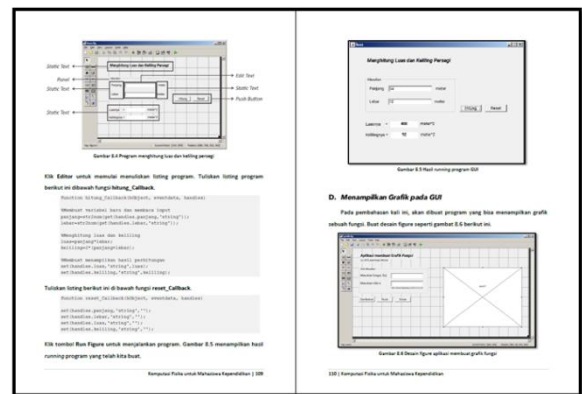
Static Text
Panel
Static Text
Static Text
Edit Text
Static Text
Push Button
Menghitung Luas dan Keliling Persegi

Gambar 8.4 Program menghitung luas dan keliling persegi

Klik Editor untuk memulai menulisakan listing program. Tuliskan listing program berikut ini dibawah fungsi hitung_Callback.

function hitung_Callback(hObject, eventdata, handles)

%Membuat variabel baru dan membaca input
panjang=str2num(get(handles.panjang,'string'));
lebar=str2num(get(handles.lebar,'string'));

%Menghitung luas dan keliling
luas=panjang*lebar;
keliling=2*(panjang+lebar);

%Membuat menampilkan hasil perhitungan
set(handles.luas,'string',luas);
set(handles.keliling,'string',keliling);

Tuliskan listing berikut ini di bawah fungsi reset_Callback.

function reset_Callback(hObject, eventdata, handles)

set(handles.panjang,'string','');
set(handles.lebar,'string','');
set(handles.luas,'string','');
set(handles.keliling,'string','');

Klik tombol Run Figure untuk menjalankan program. Gambar 8.5 menampilkan hasil running program yang telah kita buat.

Komputasi Fisika untuk Mahasiswa Kependidikan | 109

Menghitung Luas dan Keliling Persegi
Masukan
Panjang 20 meter
Lebar 10 meter
Hitung Reset
Luas = 400 meter^2
Keliling = 60 meter^2

Gambar 8.5 Hasil running program GUI

D. Menampilkan Grafik pada GUI

Pada pembahasan kali ini, akan dibuat program yang bisa menampilkan grafik sebuah fungsi. Buat desain figure seperti gambar 8.6 berikut ini.

Aplikasi membuat Grafik Fungsi

Gambar 8.6 Desain figure aplikasi membuat grafik fungsi

110 | Komputasi Fisika untuk Mahasiswa Kependidikan